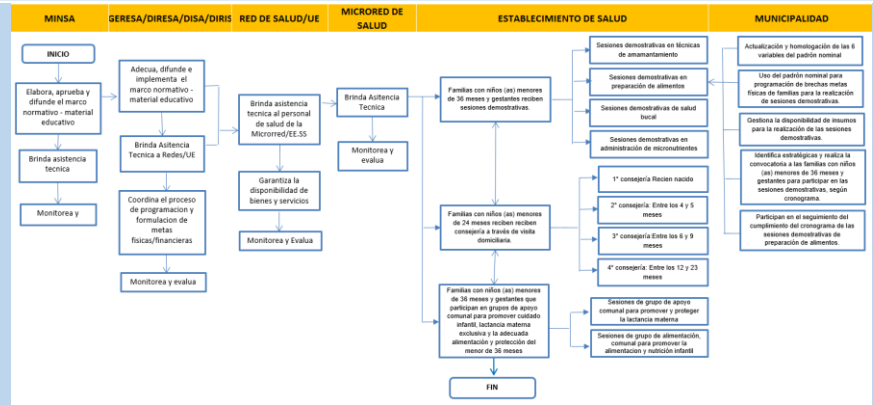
MINSA

GERESA/DIRESA/DISA/DIRIS

RED DE SALUD/UE

MICRORED DE SALUD

ESTABLECIMIENTO DE SALUD

MUNICIPALIDAD

INICIO

Elabora, aprueba y difunde el marco normativo - material educativo

Brinda asistencia tecnica

Monitorea y

Adecua, difunde e implementa el marco normativo - material educativo

Brinda Asitencia Tecnica a Redes/UE

Coordina el proceso de programacion y formulacion de metas fisicas/financieras

Monitorea y evalua

Brinda asistencia tecnica al personal de salud de la Microrred/EE.SS

Garantiza la disponibilidad de bienes y servicios

Monitorea y Evalua

Brinda Asitencia Tecnica

Monitorea y evalua

Familias con niños (as) menores de 36 meses y gestantes reciben sesiones demostrativas.

Sesiones demostrativas en técnicas de amamantamiento

Sesiones demostrativas en preparación de alimentos

Sesiones demostrativas de salud bucal

Sesiones demostrativas en administración de micronutrientes

Familias con niños (as) menores de 24 meses reciben reciben consejería a través de visita domiciliaria.

1° consejería Recien nacido

2° consejería: Entre los 4 y 5 meses

3° consejería:Entre los 6 y 9 meses

4° consejería: Entre los 12 y 23 meses

Familias con niños (as) menores de 36 meses y gestantes que participan en grupos de apoyo comunal para promover cuidado infantil, lactancia materna exclusiva y la adecuada alimentación y protección del menor de 36 meses

Sesiones de grupo de apoyo comunal para promover y proteger la lactancia materna

Sesiones de grupo de alimentación, comunal para promover la alimentacion y nutrición infantil

FIN

Actualización y homologación de las 6 variables del padrón nominal

Uso del padrón nominal para programación de brechas metas físicas de familias para la realización de sesiones demostrativas.

Gestiona la disponibilidad de insumos para la realización de las sesiones demostrativas.

Identifica estratégicas y realiza la convocatoria a las familias con niños (as) menores de 36 meses y gestantes para participar en las sesiones demostrativas, según cronograma.

Participan en el seguimiento del cumplimiento del cronograma de las sesiones demostrativas de preparación de alimentos.